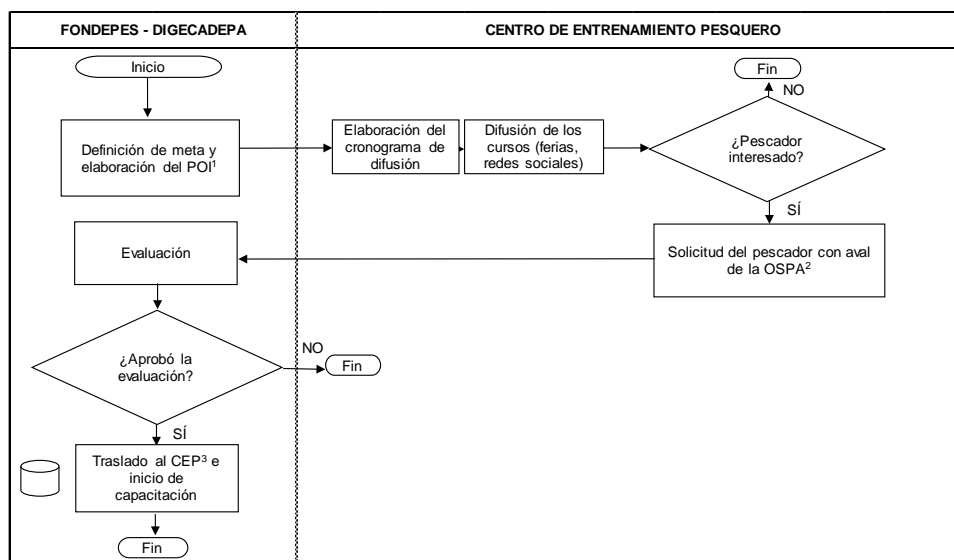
FONDEPES - DIGECADEPA

CENTRO DE ENTRENAMIENTO PESQUERO

Inicio

Definición de meta y elaboración del POI$^1$

Elaboración del cronograma de difusión

Difusión de los cursos (ferias, redes sociales)

Fin

NO

¿Pescador interesado?

SÍ

Solicitud del pescador con aval de la OSPA$^2$

Evaluación

¿Aprobó la evaluación?

NO

Fin

SÍ

Traslado al CEP$^3$ e inicio de capacitación

Fin